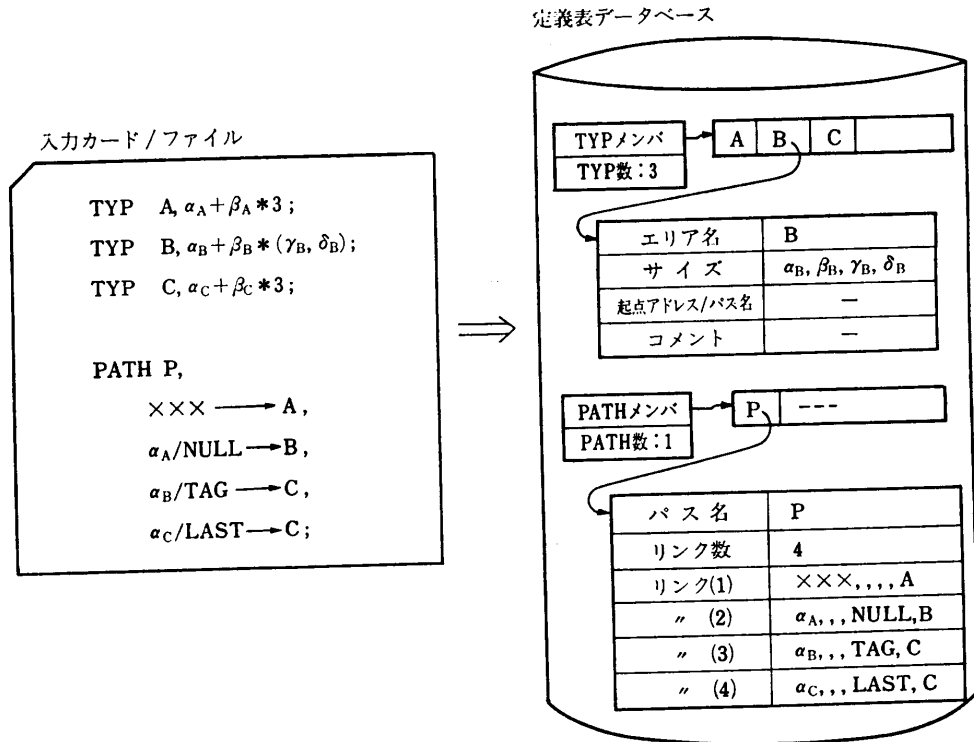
定義表データベース

入力カード/ファイル

TYP A, $\alpha_A+\beta_A*3$;

TYP B, $\alpha_B+\beta_B*(\gamma_B, \delta_B)$;

TYP C, $\alpha_C+\beta_C*3$;

PATH P,

×××——→A,

$\alpha_A$/NULL——→B,

$\alpha_B$/TAG——→C,

$\alpha_C$/LAST——→C;

$\Longrightarrow$

| TYPメンバ |
|---|
| TYP数:3 |

| A | B | C | |
|---|---|---|---|

| エリア名 | B |
|---|---|
| サイズ | $\alpha_B, \beta_B, \gamma_B, \delta_B$ |
| 起点アドレス/パス名 | — |
| コメント | — |

| PATHメンバ |
|---|
| PATH数:1 |

| P | --- |
|---|---|

| パス名 | P |
|---|---|
| リンク数 | 4 |
| リンク(1) | ×××, , , , A |
| 〃 (2) | $\alpha_A$, , , NULL,B |
| 〃 (3) | $\alpha_B$, , , TAG, C |
| 〃 (4) | $\alpha_C$, , , LAST, C |